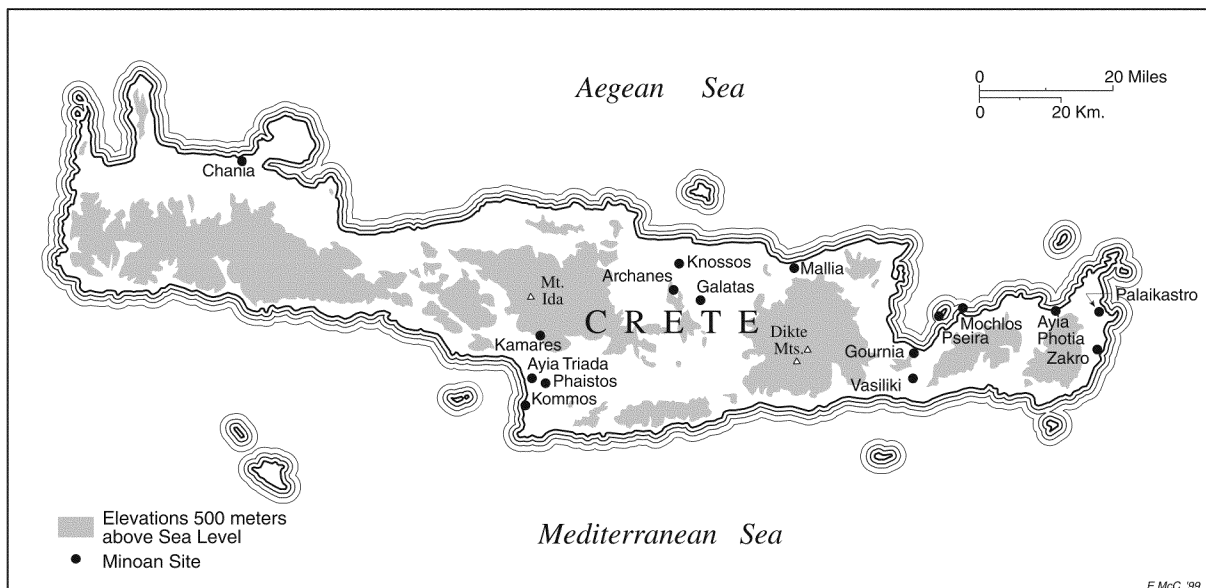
Aegean Sea

0 20 Miles
0 20 Km.

Chania

Knossos
Mallia
Archanes
Galatas
Mt. Ida

CRETE

Dikte Mts.

Palaikastro
Mochlos
Ayia Photia
Pseira
Gournia
Zakro
Vasiliki
Kamares
Ayia Triada
Phaistos
Kommos

Elevations 500 meters above Sea Level
Minoan Site

Mediterranean Sea

F.McC. '99